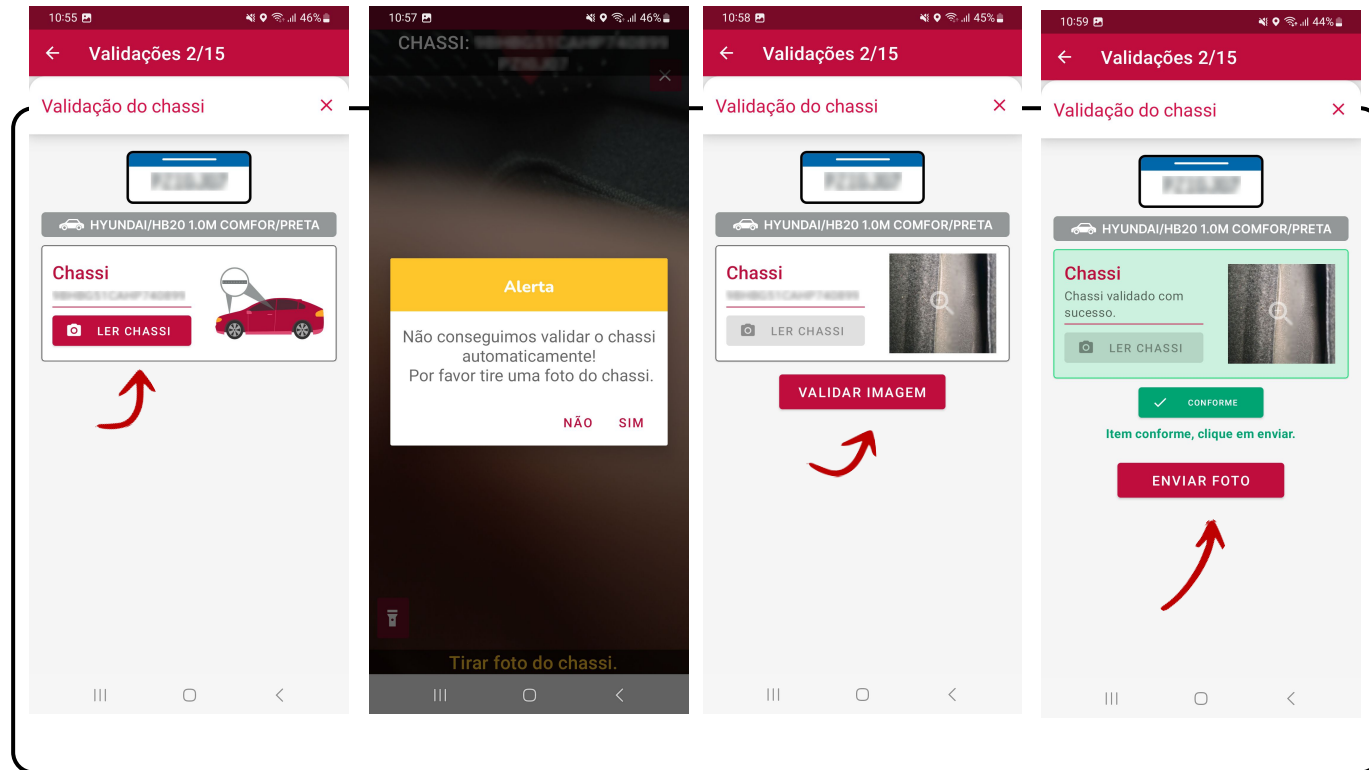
10:55 46%

Validações 2/15

Validação do chassi ×

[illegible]

HYUNDAI/HB20 1.0M COMFOR/PRETA

Chassi

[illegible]

LER CHASSI

10:57 46%

CHASSI: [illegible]

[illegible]

Alerta

Não conseguimos validar o chassi automaticamente!
Por favor tire uma foto do chassi.

NÃO SIM

Tirar foto do chassi.

10:58 45%

Validações 2/15

Validação do chassi ×

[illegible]

HYUNDAI/HB20 1.0M COMFOR/PRETA

Chassi

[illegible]

LER CHASSI

VALIDAR IMAGEM

10:59 44%

Validações 2/15

Validação do chassi ×

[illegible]

HYUNDAI/HB20 1.0M COMFOR/PRETA

Chassi

Chassi validado com sucesso.

LER CHASSI

CONFORME

Item conforme, clique em enviar.

ENVIAR FOTO